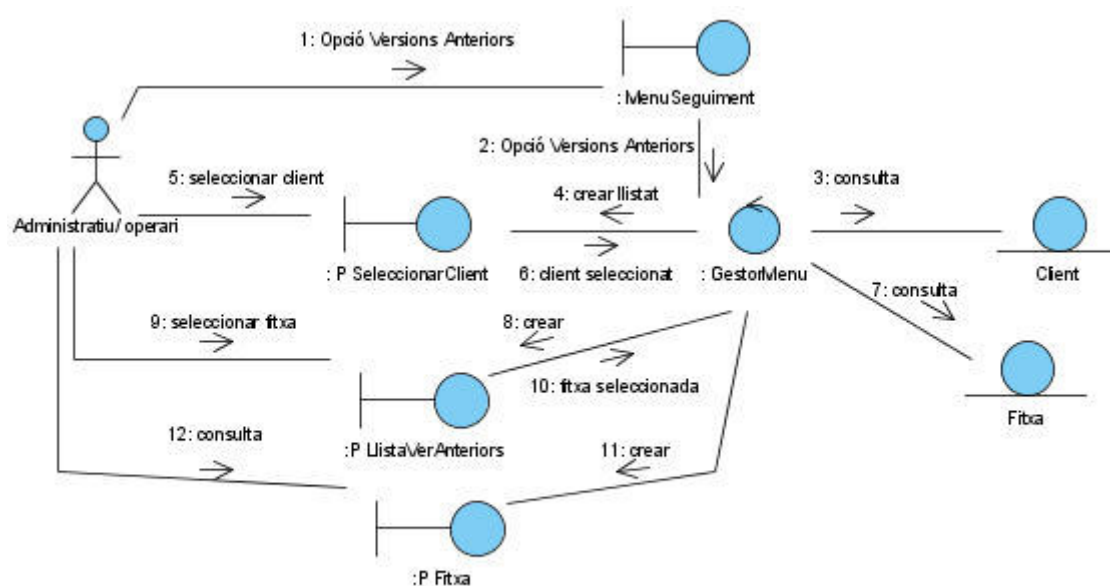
1: Opció Versions Anteriors

: MenuSeguiment

2: Opció Versions Anteriors

Administratiu/ operari

5: seleccionar client

4: crear llistat

3: consulta

: P SeleccionarClient

6: client seleccionat

: GestorMenu

Client

7: consulta

9: seleccionar fitxa

8: crear

10: fitxa seleccionada

Fitxa

:P LlistaVerAnteriors

12: consulta

11: crear

:P Fitxa